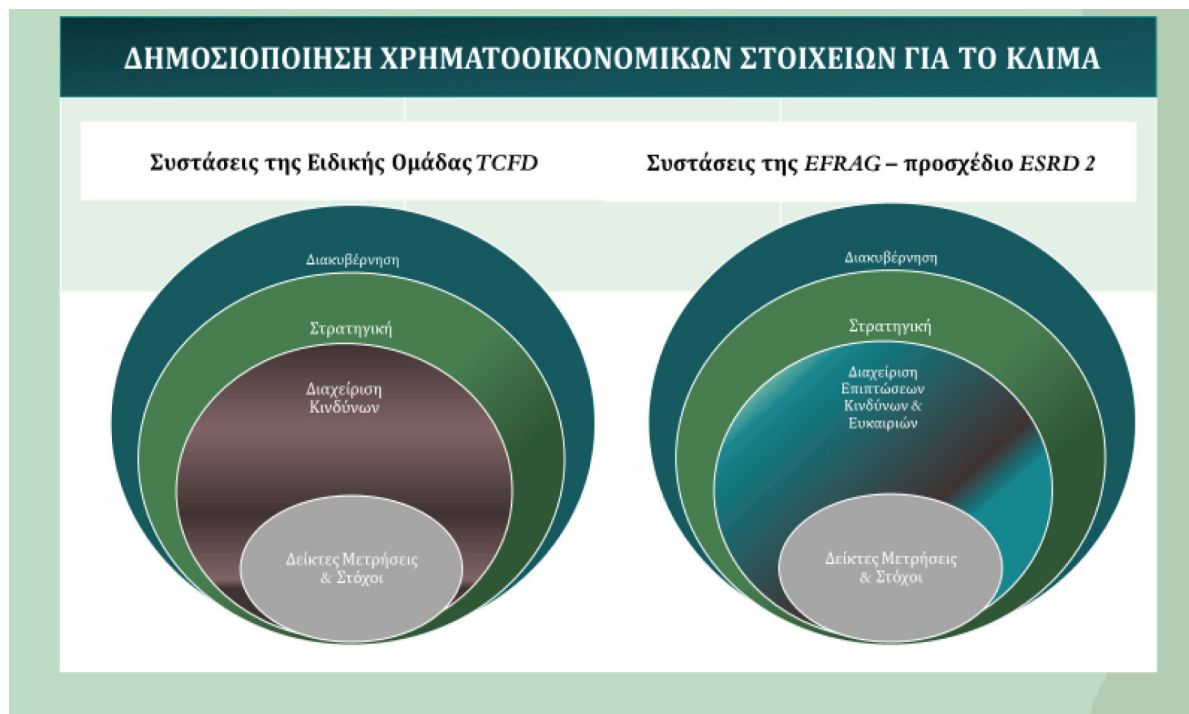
ΔΗΜΟΣΙΟΠΟΙΗΣΗ ΧΡΗΜΑΤΟΟΙΚΟΝΟΜΙΚΩΝ ΣΤΟΙΧΕΙΩΝ ΓΙΑ ΤΟ ΚΛΙΜΑ

Συστάσεις της Ειδικής Ομάδας TCFD

Διακυβέρνηση

Στρατηγική

Διαχείριση Κινδύνων

Δείκτες Μετρήσεις & Στόχοι

Συστάσεις της EFRAG – προσχέδιο ESRD 2

Διακυβέρνηση

Στρατηγική

Διαχείριση Επιπτώσεων Κινδύνων & Ευκαιριών

Δείκτες Μετρήσεις & Στόχοι